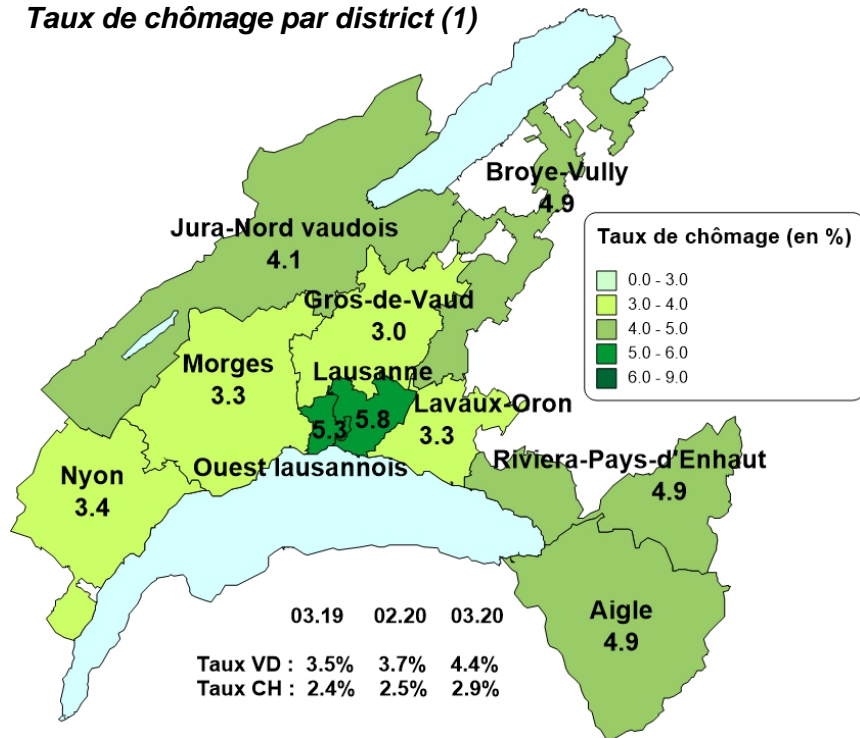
Taux de chômage par district (1)

Broye-Vully
4.9

Jura-Nord vaudois
4.1

Gros-de-Vaud
3.0

Morges
3.3

Lausanne
5.8

5.3

Lavaux-Oron
3.3

Nyon
3.4

Ouest lausannois

Riviera-Pays-d'Enhaut
4.9

Aigle
4.9

Taux de chômage (en %)
0.0 - 3.0
3.0 - 4.0
4.0 - 5.0
5.0 - 6.0
6.0 - 9.0

| | 03.19 | 02.20 | 03.20 |
|---|---|---|---|
| Taux VD : | 3.5% | 3.7% | 4.4% |
| Taux CH : | 2.4% | 2.5% | 2.9% |